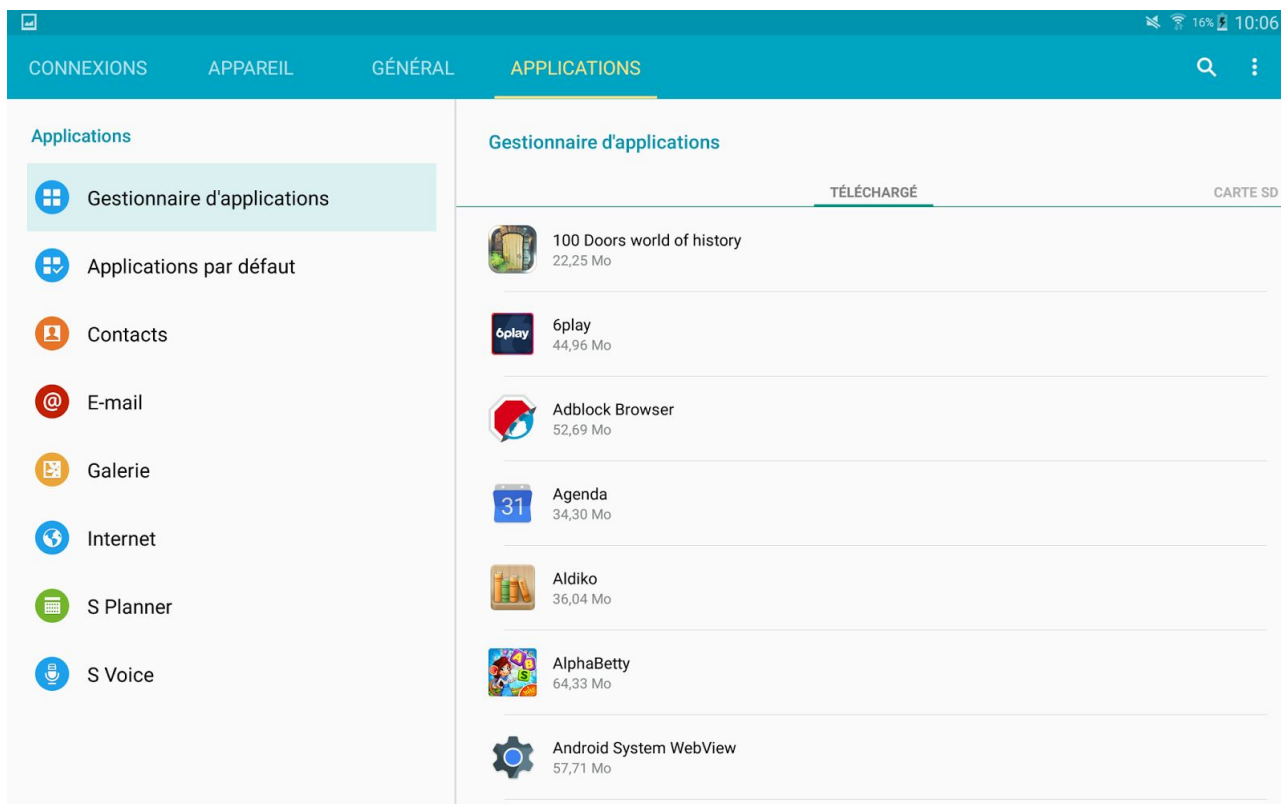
16% 10:06

CONNEXIONS APPAREIL GÉNÉRAL APPLICATIONS

Applications

Gestionnaire d'applications

Applications par défaut

Contacts

E-mail

Galerie

Internet

S Planner

S Voice

Gestionnaire d'applications

TÉLÉCHARGÉ CARTE SD

100 Doors world of history
22,25 Mo

6play
6play
44,96 Mo

Adblock Browser
52,69 Mo

31
Agenda
34,30 Mo

Aldiko
36,04 Mo

AlphaBetty
64,33 Mo

Android System WebView
57,71 Mo